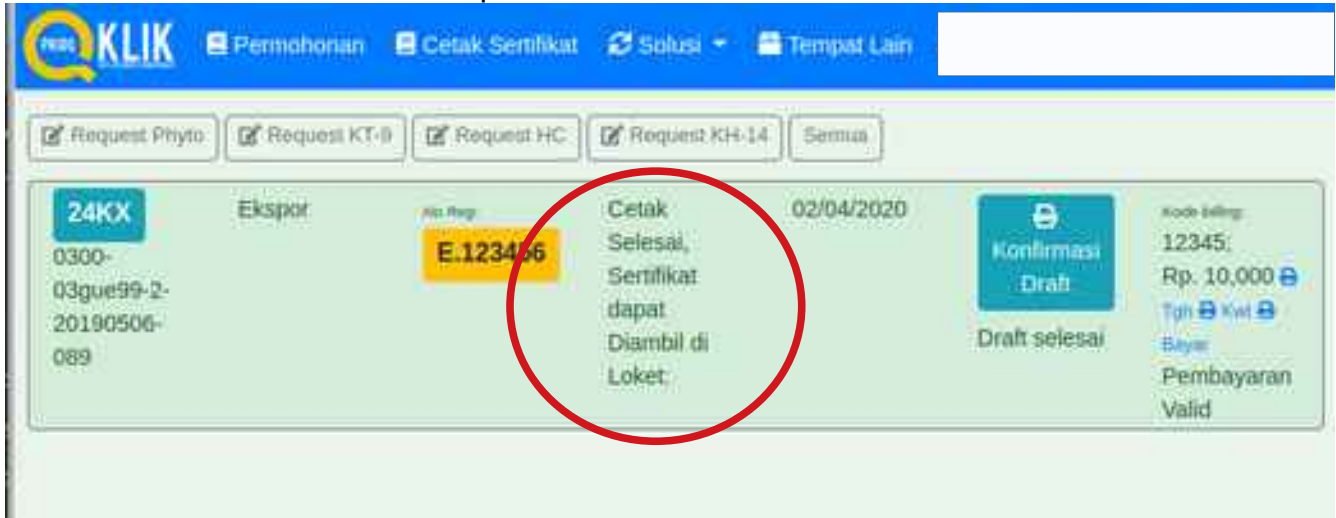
PRIOQ KLIK Permohonan Cetak Sertifikat Solusi Tempat Lain

Request Phyto Request KT-9 Request HC Request KH-14 Semua

24KX
0300-03gue99-2-20190506-089

Ekspor

No Reg:
E.123456

Cetak Selesai, Sertifikat dapat Diambil di Loket:

02/04/2020

Konfirmasi Draft

Draft selesai

Kode billing:
12345;
Rp. 10,000
Tgh Kwt
Bayar:
Pembayaran Valid